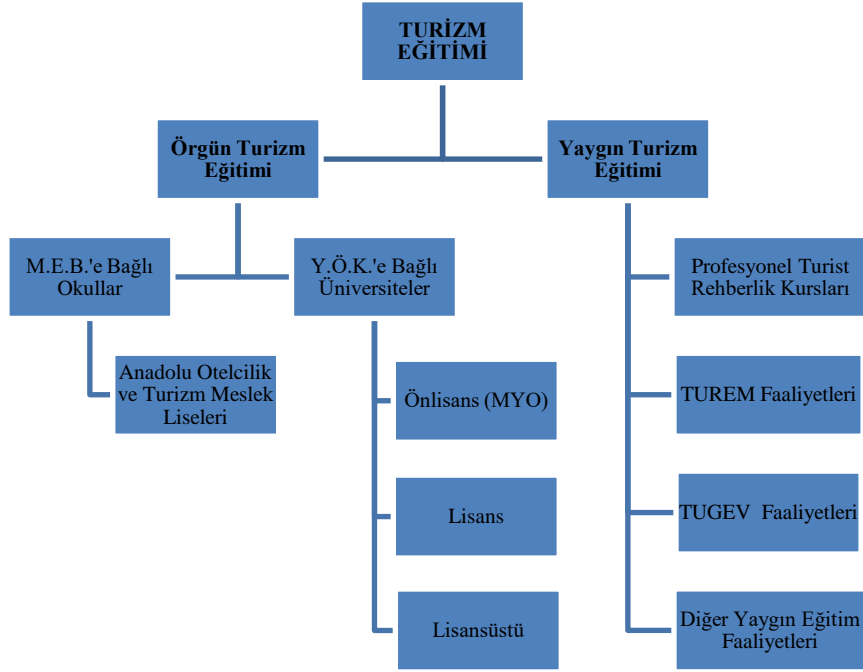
TURİZM EĞİTİMİ

Örgün Turizm Eğitimi

Yaygın Turizm Eğitimi

M.E.B.'e Bağlı Okullar

Y.Ö.K.'e Bağlı Üniversiteler

Anadolu Otelcilik ve Turizm Meslek Liseleri

Önlisans (MYO)

Lisans

Lisansüstü

Profesyonel Turist Rehberlik Kursları

TUREM Faaliyetleri

TUGEV Faaliyetleri

Diğer Yaygın Eğitim Faaliyetleri